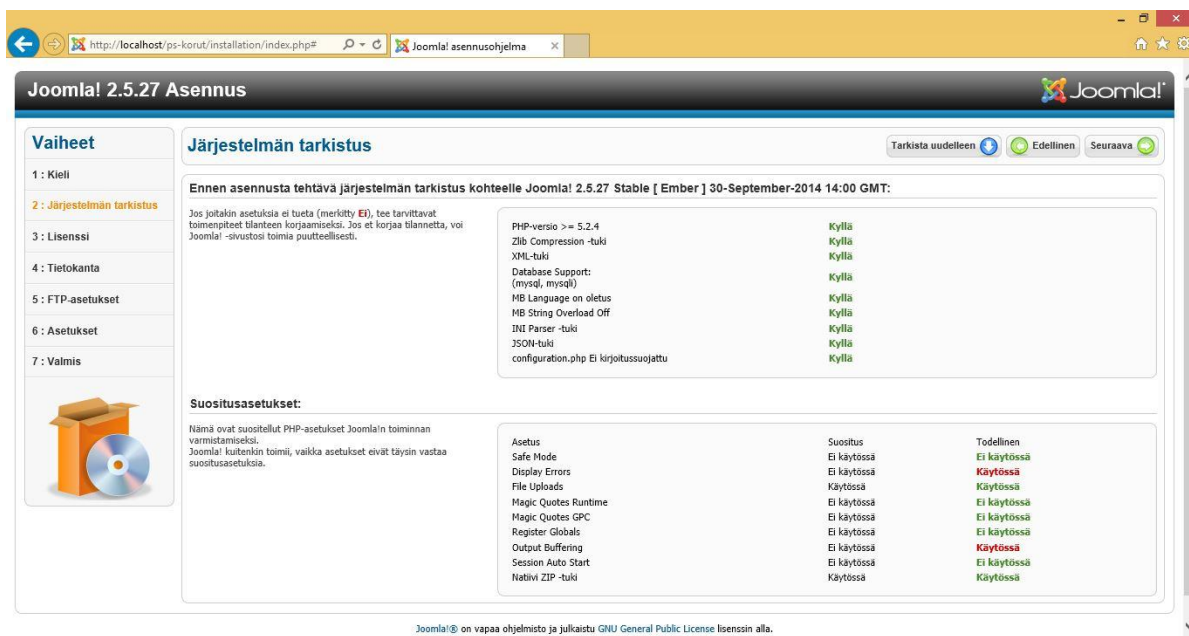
http://localhost/ps-korut/installation/index.php#
Joomla! asennusohjelma

Joomla! 2.5.27 Asennus
Joomla!

Vaiheet
1 : Kieli
2 : Järjestelmän tarkistus
3 : Lisenssi
4 : Tietokanta
5 : FTP-asetukset
6 : Asetukset
7 : Valmis

Järjestelmän tarkistus
Tarkista uudelleen
Edellinen
Seuraava

Ennen asennusta tehtävä järjestelmän tarkistus kohteelle Joomla! 2.5.27 Stable [ Ember ] 30-September-2014 14:00 GMT:

Jos joitakin asetuksia ei tueta (merkitty Ei), tee tarvittavat toimenpiteet tilanteen korjaamiseksi. Jos et korjaa tilannetta, voi Joomla! -sivustosi toimia puutteellisesti.

| | |
|---|---|
| PHP-versio >= 5.2.4 | Kyllä |
| Zlib Compression -tuki | Kyllä |
| XML-tuki | Kyllä |
| Database Support: (mysql, mysqli) | Kyllä |
| MB Language on oletus | Kyllä |
| MB String Overload Off | Kyllä |
| INI Parser -tuki | Kyllä |
| JSON-tuki | Kyllä |
| configuration.php Ei kirjoitussuojattu | Kyllä |

Suositusasetukset:

Nämä ovat suositellut PHP-asetukset Joomla!n toiminnan varmistamiseksi.
Joomla! kuitenkin toimii, vaikka asetukset eivät täysin vastaa suositusasetuksia.

| Asetus | Suositus | Todellinen |
|---|---|---|
| Safe Mode | Ei käytössä | Ei käytössä |
| Display Errors | Ei käytössä | Käytössä |
| File Uploads | Käytössä | Käytössä |
| Magic Quotes Runtime | Ei käytössä | Ei käytössä |
| Magic Quotes GPC | Ei käytössä | Ei käytössä |
| Register Globals | Ei käytössä | Ei käytössä |
| Output Buffering | Ei käytössä | Käytössä |
| Session Auto Start | Ei käytössä | Ei käytössä |
| Natiivi ZIP -tuki | Käytössä | Käytössä |

Joomla!® on vapaa ohjelmisto ja julkaistu GNU General Public License lisenssin alla.